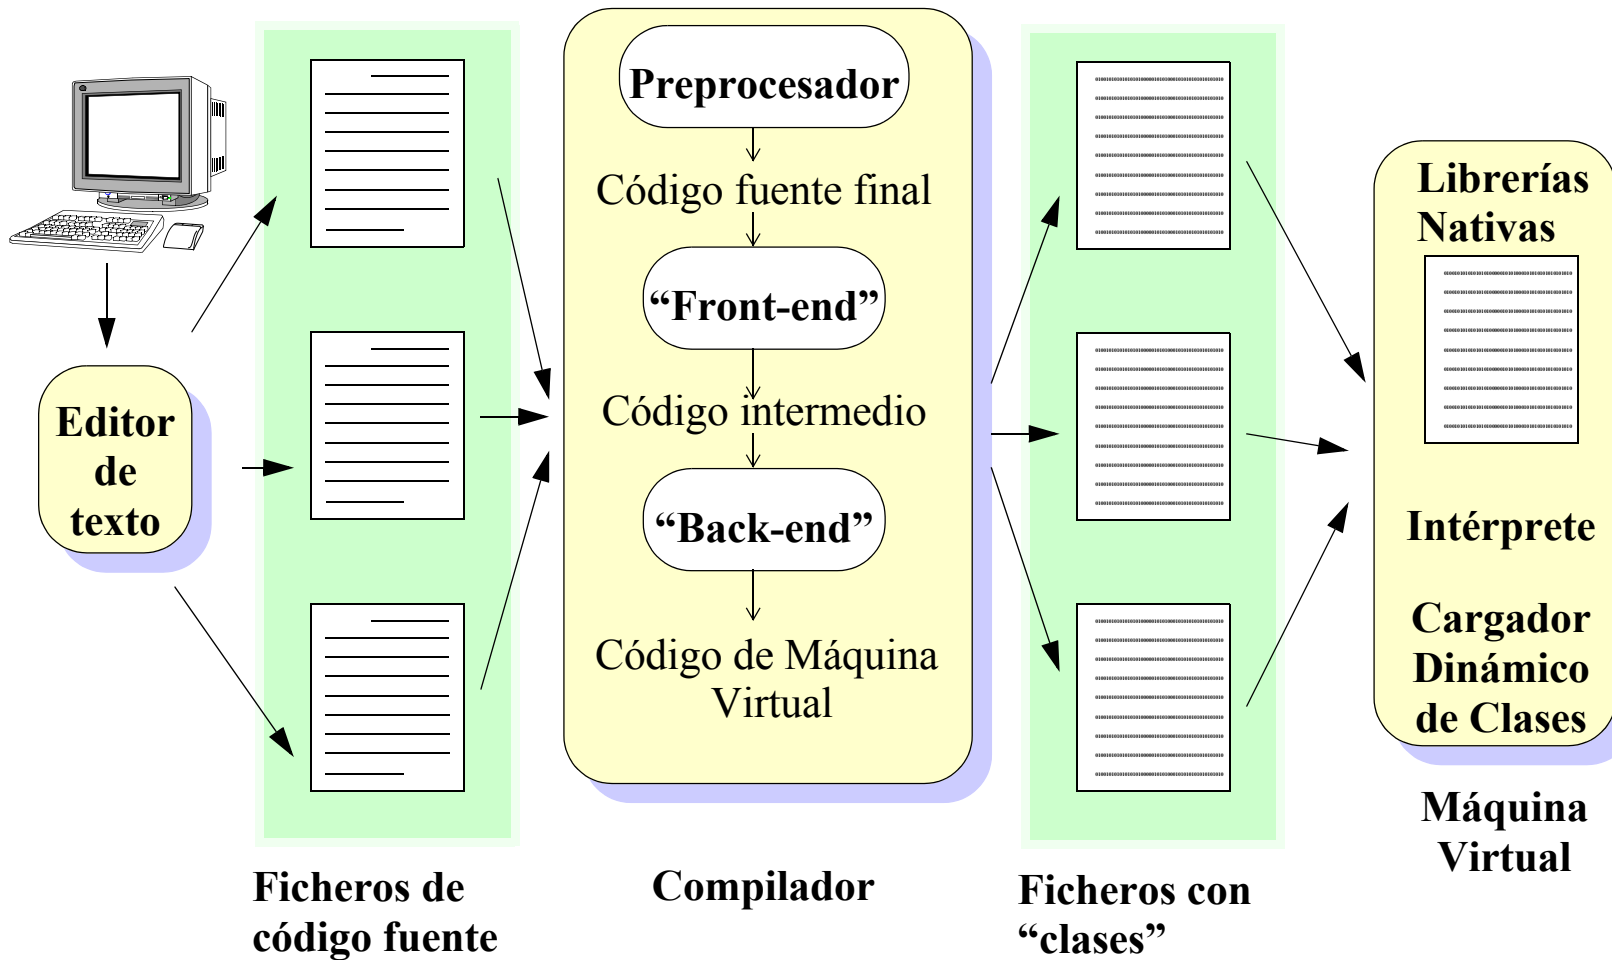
Editor de texto

Preprocesador

Código fuente final

“Front-end”

Código intermedio

“Back-end”

Código de Máquina Virtual

Librerías Nativas

Intérprete

Cargador Dinámico de Clases

Ficheros de código fuente

Compilador

Ficheros con “clases”

Máquina Virtual